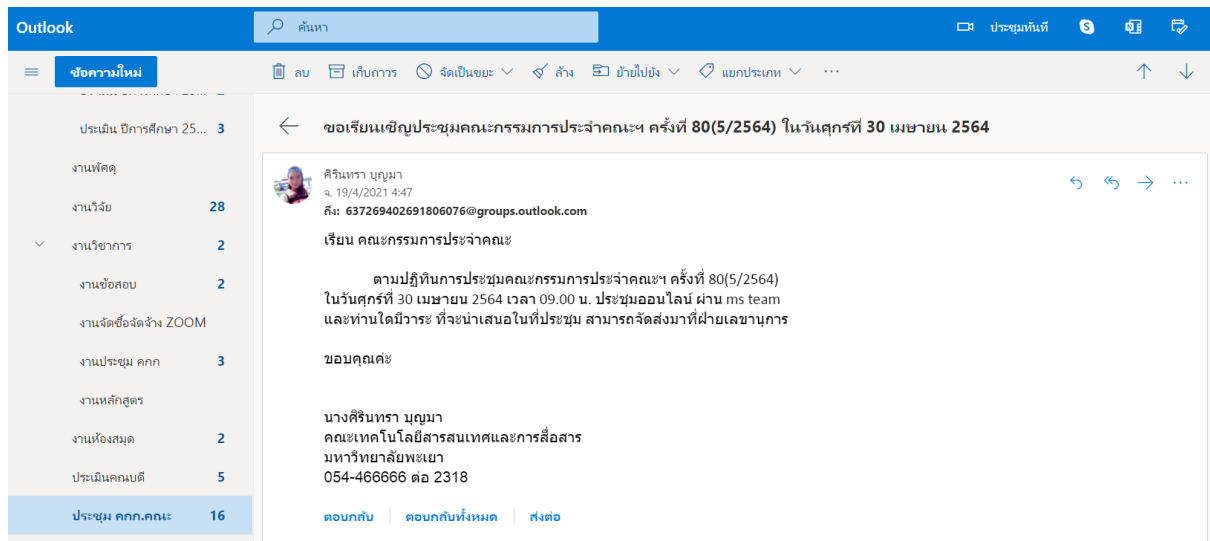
Outlook

ค้นหา

ประชุมทันที

ข้อความใหม่

ลบ เก็บถาวร จัดเป็นขยะ ล้าง ย้ายไปยัง แยกประเภท ···

ประเมิน ปีการศึกษา 25... 3

งานพัสดุ

งานวิจัย 28

งานวิชาการ 2

งานข้อสอบ 2

งานจัดซื้อจัดจ้าง ZOOM

งานประชุม คกก 3

งานหลักสูตร

งานห้องสมุด 2

ประเมินคณบดี 5

ประชุม คกก.คณะ 16

ขอเรียนเชิญประชุมคณะกรรมการประจำคณะฯ ครั้งที่ 80(5/2564) ในวันศุกร์ที่ 30 เมษายน 2564

ศิรินทรา บุญมา
จ. 19/4/2021 4:47
ถึง: 637269402691806076@groups.outlook.com

เรียน คณะกรรมการประจำคณะ

ตามปฏิทินการประชุมคณะกรรมการประจำคณะฯ ครั้งที่ 80(5/2564) ในวันศุกร์ที่ 30 เมษายน 2564 เวลา 09.00 น. ประชุมออนไลน์ ผ่าน ms team และท่านใดมีวาระ ที่จะนำเสนอในที่ประชุม สามารถจัดส่งมาที่ฝ่ายเลขานุการ

ขอบคุณค่ะ

นางศิรินทรา บุญมา
คณะเทคโนโลยีสารสนเทศและการสื่อสาร
มหาวิทยาลัยพะเยา
054-466666 ต่อ 2318

ตอบกลับ | ตอบกลับทั้งหมด | ส่งต่อ